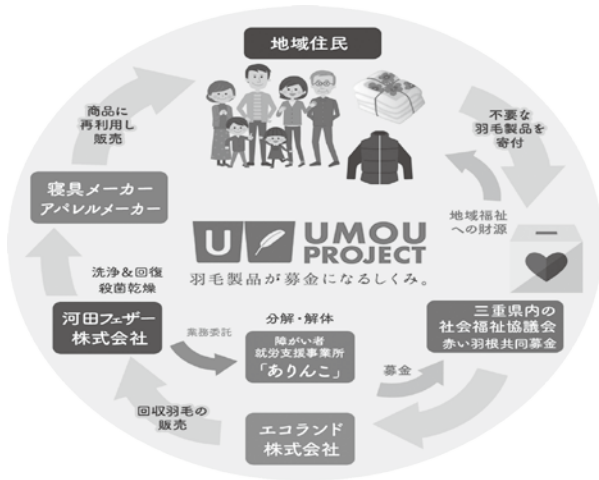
地域住民

不要な
羽毛製品を
寄付

商品に
再利用し
販売

寝具メーカー
アパレルメーカー

地域福祉
への財源

UMOU
PROJECT
羽毛製品が募金になるしくみ。

洗浄&回復
殺菌乾燥

三重県内の
社会福祉協議会
赤い羽根共同募金

分解・解体

河田フェザー
株式会社

業務委託

障がい者
就労支援事業所
「ありんこ」

募金

回収羽毛の
販売

エコランド
株式会社